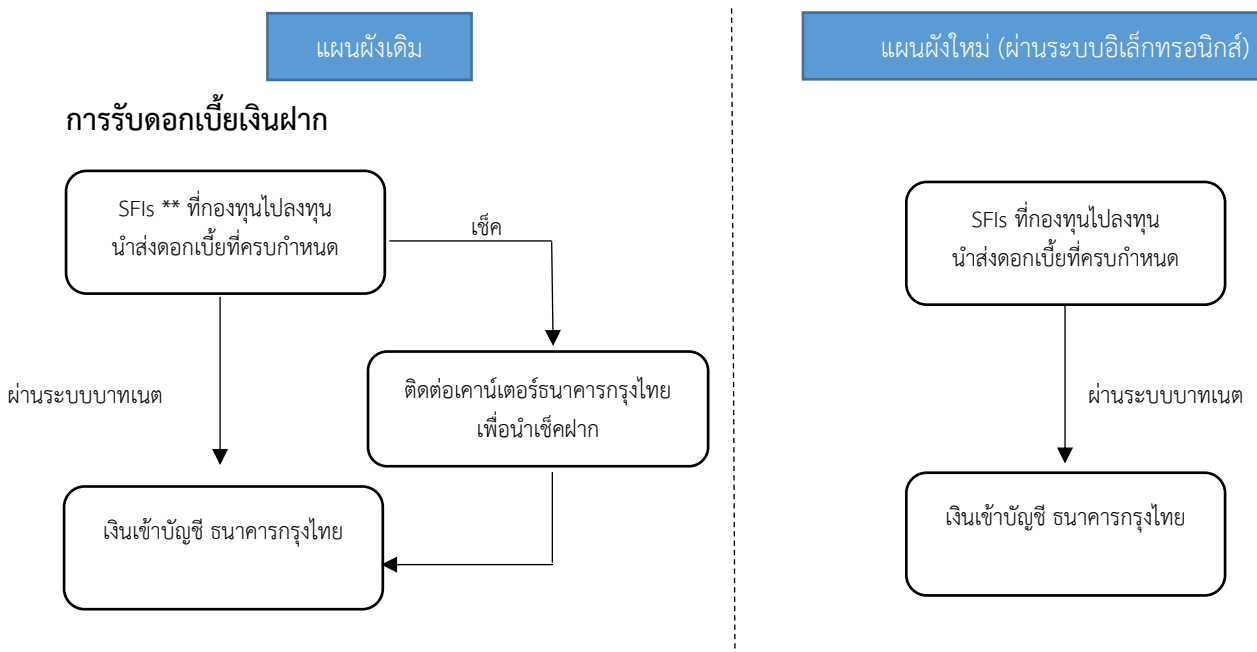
แผนผังเดิม

การรับดอกเบี้ยเงินฝาก

SFIs ** ที่กองทุนไปลงทุน นำส่งดอกเบี้ยที่ครบกำหนด

เช็ค

ผ่านระบบบาทเนต

ติดต่อเคาน์เตอร์ธนาคารกรุงไทย เพื่อนำเช็คฝาก

เงินเข้าบัญชี ธนาคารกรุงไทย

แผนผังใหม่ (ผ่านระบบอิเล็กทรอนิกส์)

SFIs ที่กองทุนไปลงทุน นำส่งดอกเบี้ยที่ครบกำหนด

ผ่านระบบบาทเนต

เงินเข้าบัญชี ธนาคารกรุงไทย